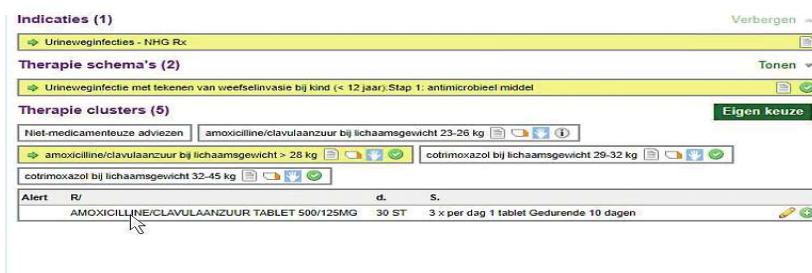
Indicaties (1)

Verbergen

Urineweginfecties - NHG Rx

Therapie schema's (2)

Tonen

Urineweginfectie met tekenen van weefselinvasie bij kind (< 12 jaar):Stap 1: antimicrobieel middel

Therapie clusters (5)

Eigen keuze

Niet-medicamenteuze adviezen

amoxicilline/clavulaanzuur bij lichaamsgewicht 23-26 kg

amoxicilline/clavulaanzuur bij lichaamsgewicht > 28 kg

cotrimoxazol bij lichaamsgewicht 29-32 kg

cotrimoxazol bij lichaamsgewicht 32-45 kg

| Alert | R/ | d. | S. |
|---|---|---|---|
| | AMOXICILLINE/CLAVULAANZUUR TABLET 500/125MG | 30 ST | 3 x per dag 1 tablet Gedurende 10 dagen |